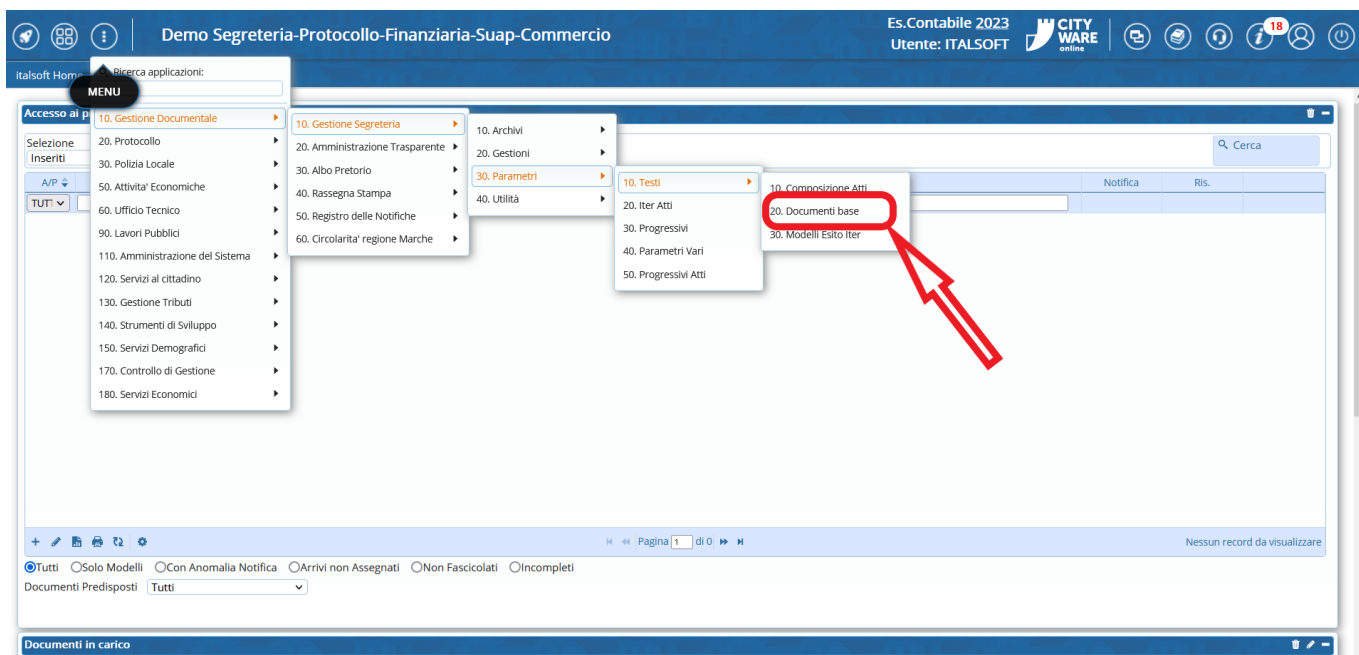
Demo Segreteria-Protocollo-Finanziaria-Suap-Commercio

Es.Contabile 2023
Utente: ITALSOFT

CITY WARE online

18

italsoft Home

MENU

Ricerca applicazioni:

Accesso ai p

Selezione
Inseriti

A/P

TUTT

10. Gestione Documentale
20. Protocollo
30. Polizia Locale
50. Attivita' Economiche
60. Ufficio Tecnico
90. Lavori Pubblici
110. Amministrazione del Sistema
120. Servizi al cittadino
130. Gestione Tributi
140. Strumenti di Sviluppo
150. Servizi Demografici
170. Controllo di Gestione
180. Servizi Economici

10. Gestione Segreteria
20. Amministrazione Trasparente
30. Albo Pretorio
40. Rassegna Stampa
50. Registro delle Notifiche
60. Circolarita' regione Marche

10. Archivi
20. Gestioni
30. Parametri
40. Utilità

10. Testi
20. Iter Atti
30. Progressivi
40. Parametri Vari
50. Progressivi Atti

10. Composizione Atti
20. Documenti base
30. Modelli Esito Iter

Cerca

Notifica
Ris.

Pagina 1 di 0

Nessun record da visualizzare

Tutti Solo Modelli Con Anomalia Notifica Arrivi non Assegnati Non Fascicolati Incompleti

Documenti Predisposti Tutti

Documenti in carico